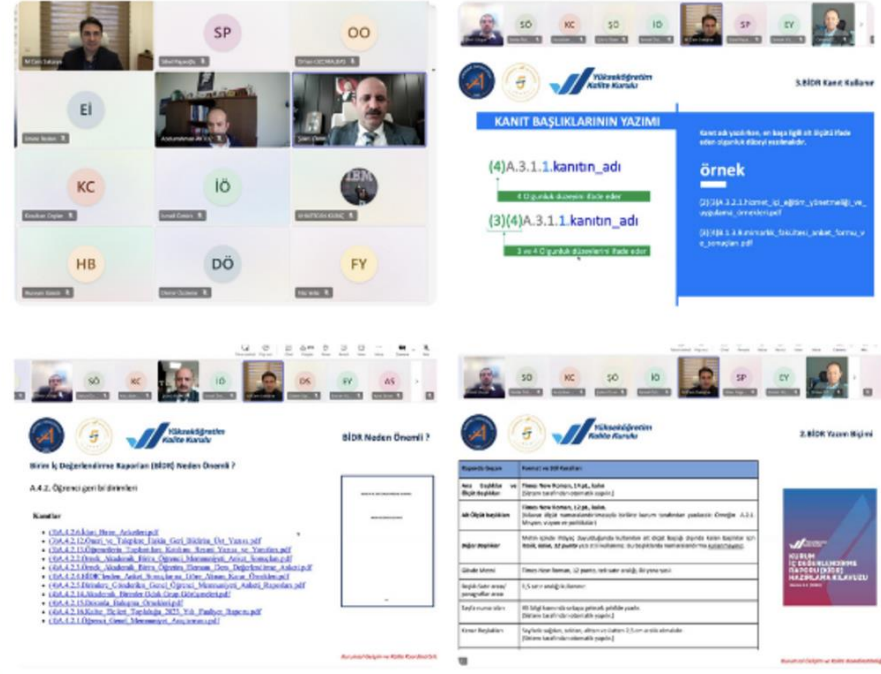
SP

OO

EI

KC

İÖ

HB

DÖ

FY

SÖ KC SÖ İÖ SP EY

Yükseköğretim Kalite Kurulu

5.BİDR Kanıt Kullanımı

KANIT BAŞLIKLARININ YAZIMI

(4)A.3.1.1.kanıtın_adı

4 O.gunluk düzeyini ifade eder

(3)(4)A.3.1.1.kanıtın_adı

3 ve 4 O.gunluk düzeylerini ifade eder

Kanıt adı yazılırken, en başa ilgili alt ölçütü ifade eden olgunluk düzeyi eklenmelidir.

örnek

(3)(4)A.2.2.1.hizmet_içi_eğitim_yönetmeliği_ve_uygulama_örnekleri.pdf

(3)(4)A.1.4.ilkinmarlık_fakültesi_anket_formu_ve_sonuçları.pdf

SÖ KC İÖ DS FY AS

Yükseköğretim Kalite Kurulu

BİDR Neden Önemli ?

Birim İç Değerlendirme Raporları (BİDR) Neden Önemli ?

A.4.2. Öğrenci geri bildirimleri

Kanıtlar

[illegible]

SÖ KC SÖ İÖ SP EY

Yükseköğretim Kalite Kurulu

2.BİDR Yazım Bilgileri

| Raporda Başlık | Format ve BİDR Kuralları |
|---|---|
| Ana Başlıklar ve Ölçüt başlıkları | Times New Roman, 14 pt., kalın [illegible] |
| Alt Ölçüt başlıkları | Times New Roman, 12 pt., kalın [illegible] |
| Değer başlıkları | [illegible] |
| Gövde Metni | Times New Roman, 12 punto, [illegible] |
| Başlık-Satır arası/paragrafter arası | 1,5 satır aralığı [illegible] |
| Sayfa numaraları | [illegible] |
| Kenar Boşlukları | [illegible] |

KURUM İÇ DEĞERLENDİRME RAPORU (KİDR) HAZIRLAMA KILAVUZU